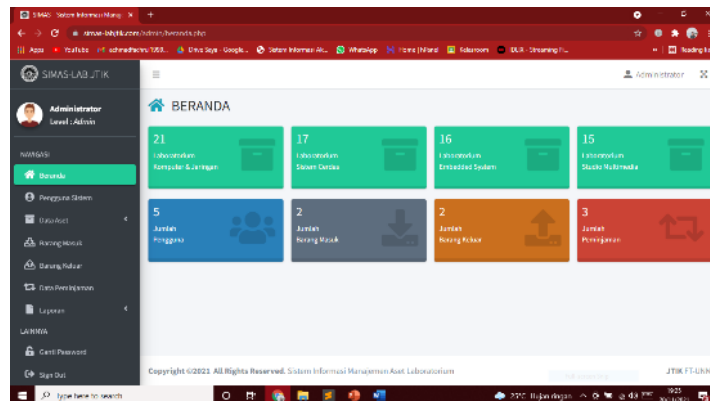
SIMAS - Sistem Informasi Manaj ×
simas-labjtik.com/admin/beranda.php
Apps YouTube schmedtechno TWS... Drive Saya - Google... Sistem Informasi Ak... WhatsApp Home | Nilam Edupreneur IDLIX - Streaming F... Reading list

SIMAS-LAB JTIK
Administrator
Level : Admin
NAVIGASI
Beranda
Pengguna Sistem
Data Aset
Barang Masuk
Barang Keluar
Data Peminjaman
Laporan
LAINNYA
Ganti Password
Sign Out

Administrator

BERANDA

21
Laboratorium
Komputer & Jaringan

17
Laboratorium
Sistem Cerdas

16
Laboratorium
Embedded System

15
Laboratorium
Studio Multimedia

5
Jumlah
Pengguna

2
Jumlah
Barang Masuk

2
Jumlah
Barang Keluar

3
Jumlah
Peminjaman

Copyright ©2021 All Rights Reserved. Sistem Informasi Manajemen Aset Laboratorium
JTIK FT-UNM

Type here to search
27°C Hujan ringan